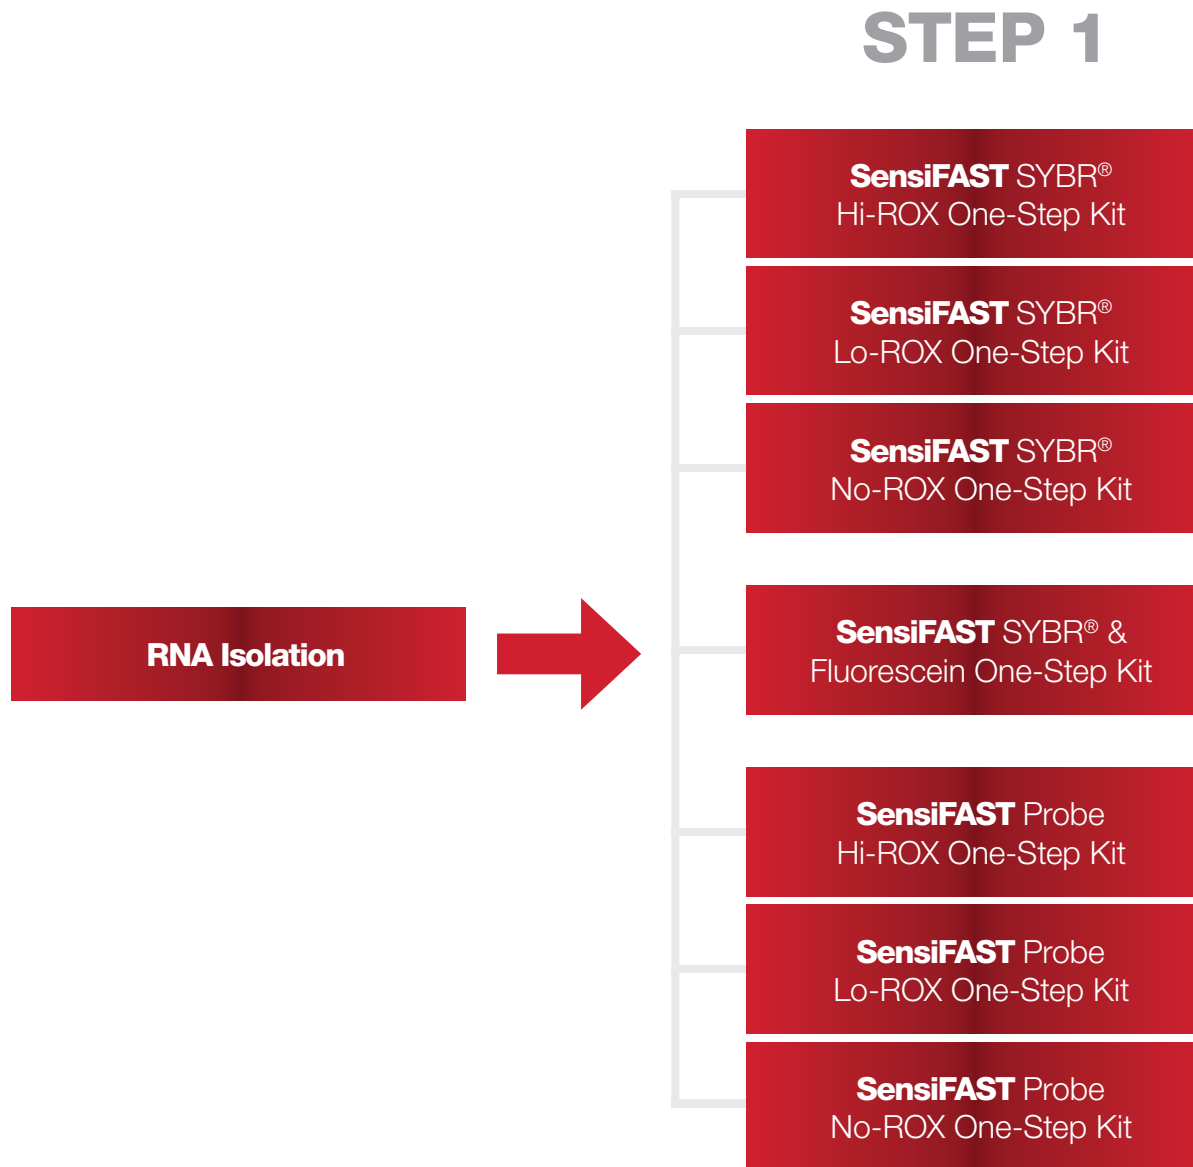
STEP 1

RNA Isolation

SensiFAST SYBR® Hi-ROX One-Step Kit

SensiFAST SYBR® Lo-ROX One-Step Kit

SensiFAST SYBR® No-ROX One-Step Kit

SensiFAST SYBR® & Fluorescein One-Step Kit

SensiFAST Probe Hi-ROX One-Step Kit

SensiFAST Probe Lo-ROX One-Step Kit

SensiFAST Probe No-ROX One-Step Kit